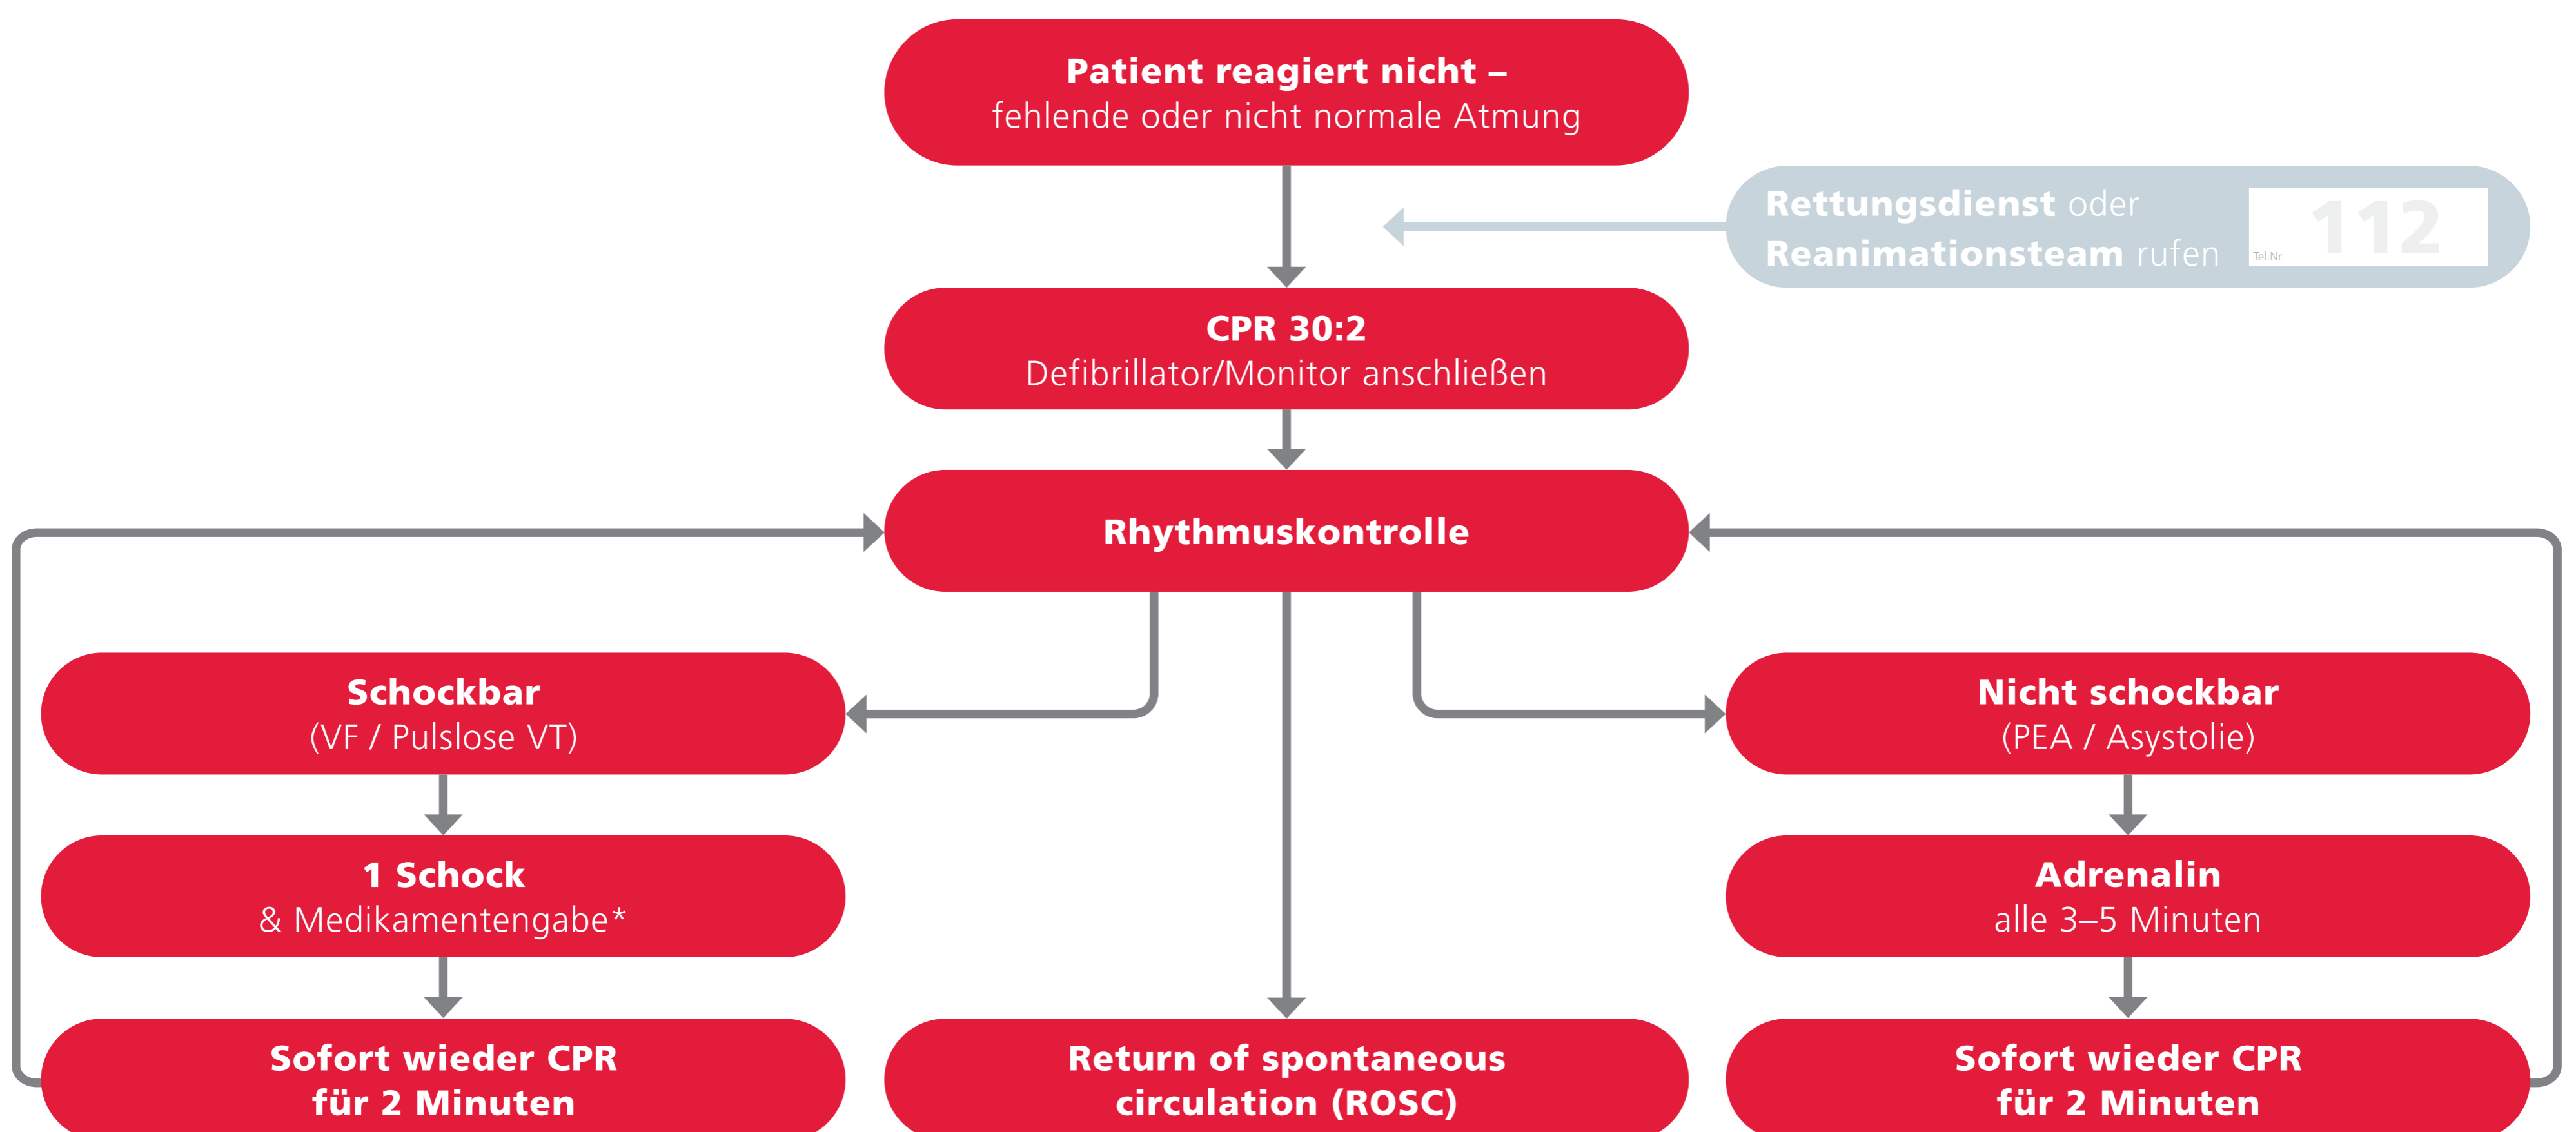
Patient reagiert nicht –
fehlende oder nicht normale Atmung

Rettungsdienst oder
Reanimationsteam rufen

Tel.Nr. 112

CPR 30:2
Defibrillator/Monitor anschließen

Rhythmuskontrolle

Schockbar
(VF / Pulslose VT)

1 Schock
& Medikamentengabe*

Sofort wieder CPR
für 2 Minuten

Return of spontaneous
circulation (ROSC)

Nicht schockbar
(PEA / Asystolie)

Adrenalin
alle 3–5 Minuten

Sofort wieder CPR
für 2 Minuten